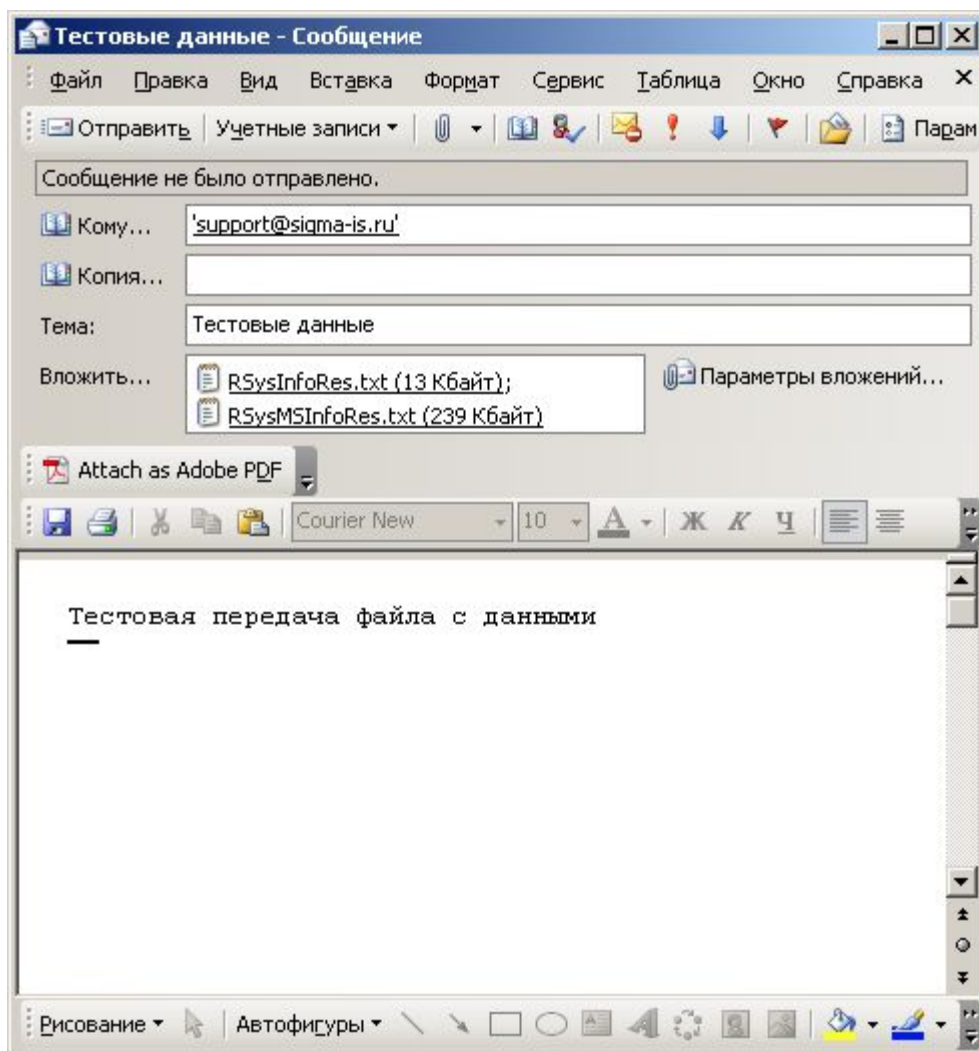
Тестовые данные - Сообщение

Файл Правка Вид Вставка Формат Сервис Таблица Окно Справка

Отправить | Учетные записи | Парам

Сообщение не было отправлено.

Кому... 'support@sigma-is.ru'

Копия...

Тема: Тестовые данные

Вложить... RSysInfoRes.txt (13 Кбайт); RSysMSInfoRes.txt (239 Кбайт)

Параметры вложений...

Attach as Adobe PDF

Courier New 10 Ж К Ч

Тестовая передача файла с данными

Рисование | Автофигуры